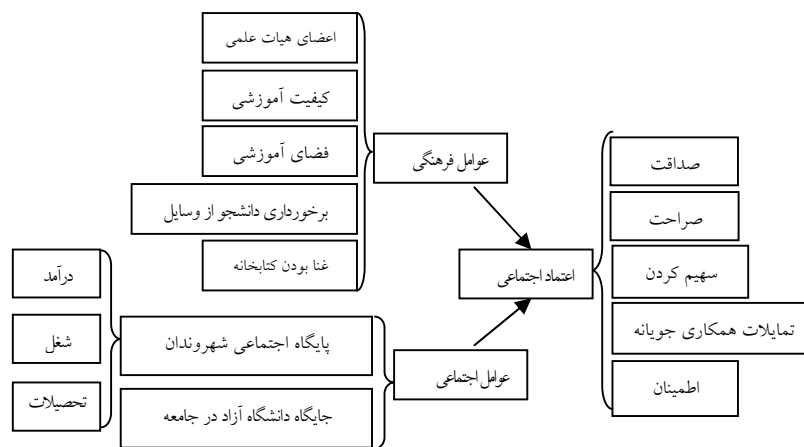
اعضای هیات علمی

کیفیت آموزشی

فضای آموزشی

برخورداری دانشجو از وسایل

غنا بودن کتابخانه

عوامل فرهنگی

صداقت

صراحت

سهیم کردن

تمایلات همکاری جویانه

اطمینان

اعتماد اجتماعی

درآمد

شغل

تحصیلات

پایگاه اجتماعی شهروندان

جایگاه دانشگاه آزاد در جامعه

عوامل اجتماعی